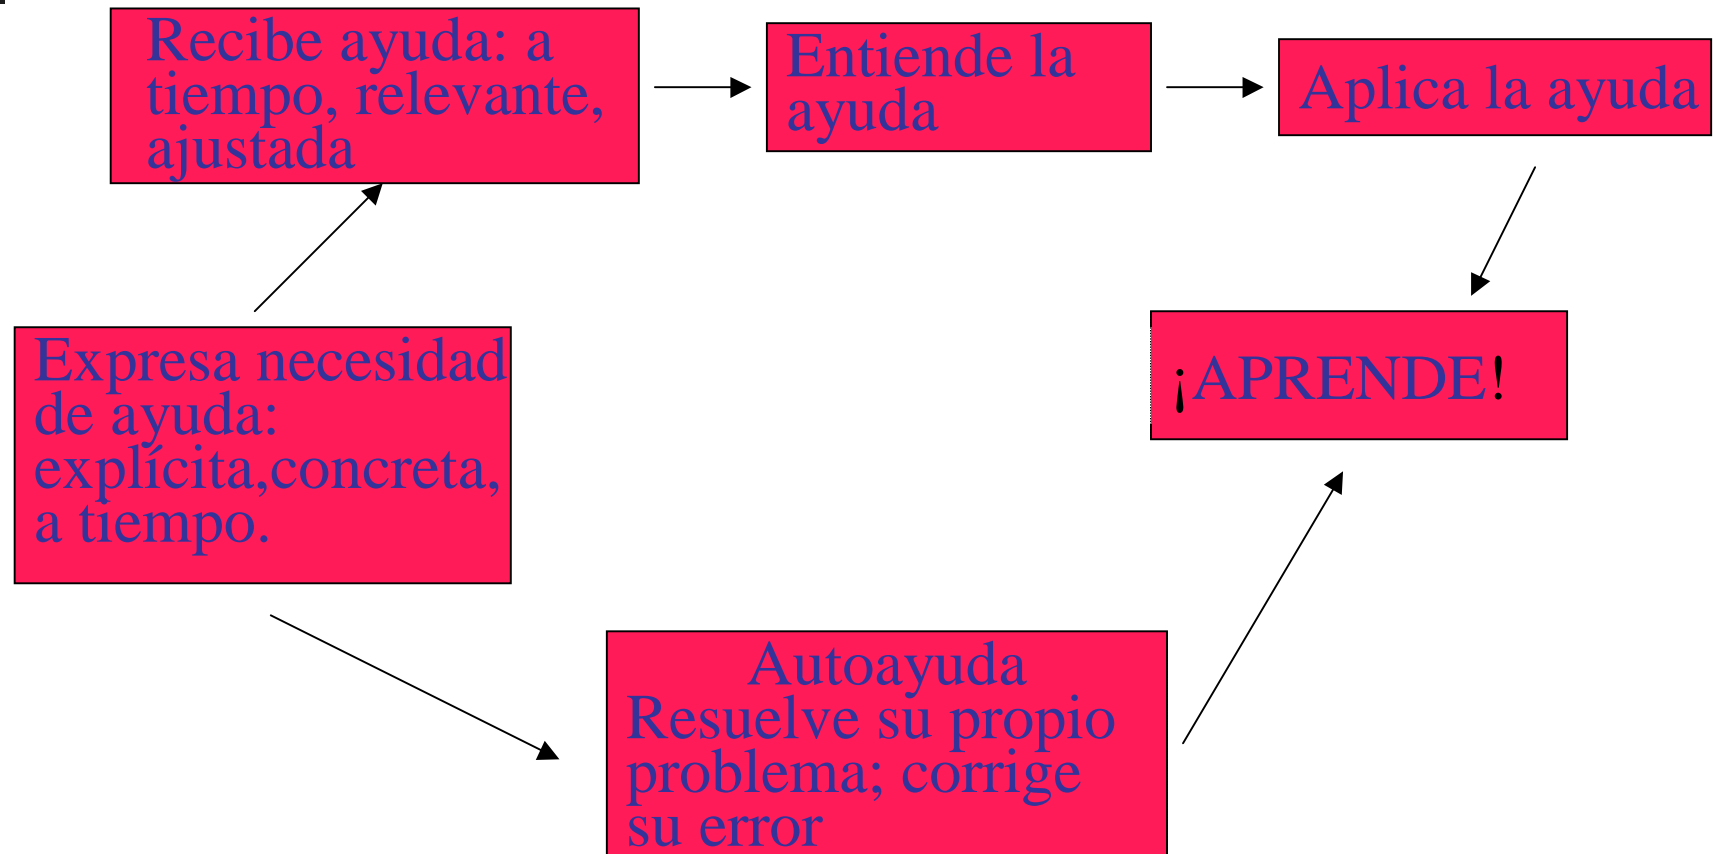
Recibe ayuda: a tiempo, relevante, ajustada

Entiende la ayuda

Aplica la ayuda

Expresa necesidad de ayuda: explícita,concreta, a tiempo.

¡APRENDE!

Autoayuda
Resuelve su propio problema; corrige su error